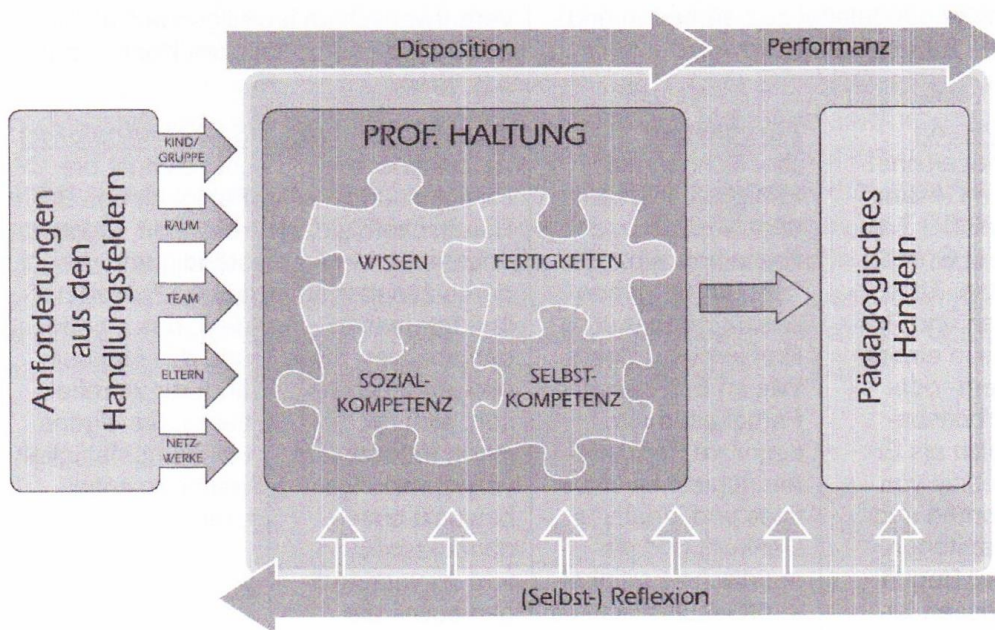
Disposition

Performanz

Anforderungen aus den Handlungsfeldern

KIND/GRUPPE

RAUM

TEAM

ELTERN

NETZ-WERKE

PROF. HALTUNG

WISSEN

FERTIGKEITEN

SOZIAL-KOMPETENZ

SELBST-KOMPETENZ

Pädagogisches Handeln

(Selbst-) Reflexion